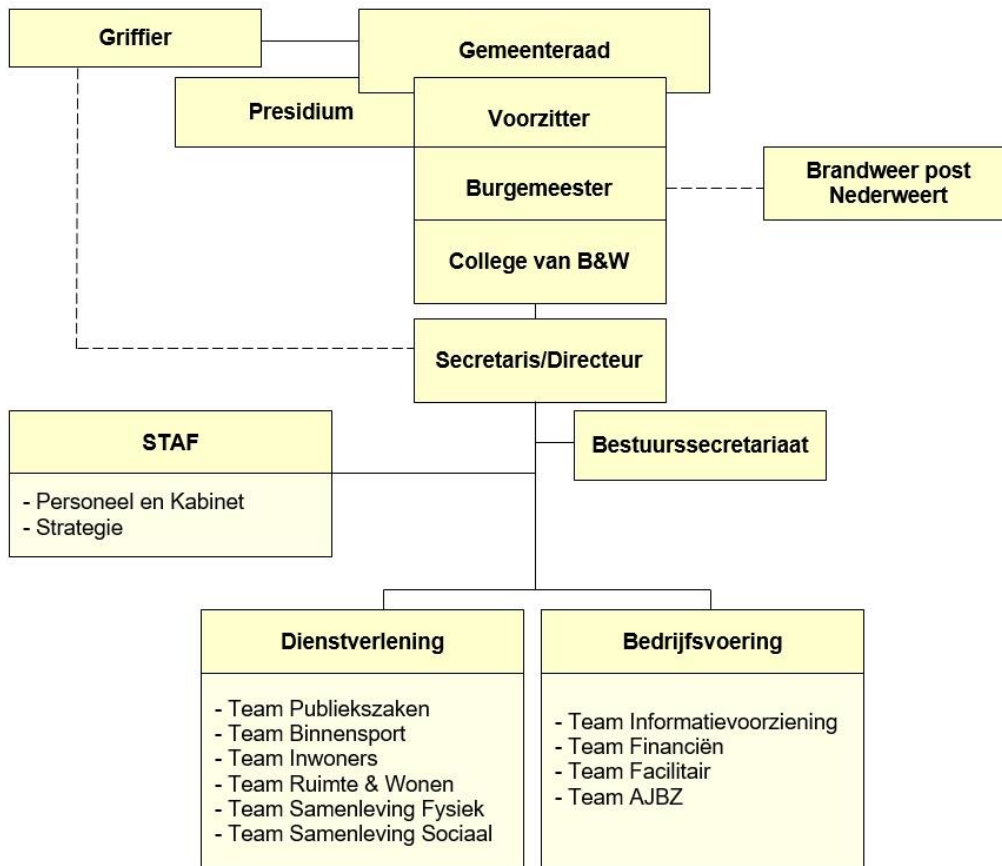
Griffier

Gemeenteraad

Presidium

Voorzitter

Burgemeester

Brandweer post Nederweert

College van B&W

Secretaris/Directeur

STAF

- Personeel en Kabinet
- Strategie

Bestuurssecretariaat

Dienstverlening

- Team Publiekszaken
- Team Binnensport
- Team Inwoners
- Team Ruimte & Wonen
- Team Samenleving Fysiek
- Team Samenleving Sociaal

Bedrijfsvoering

- Team Informatievoorziening
- Team Financiën
- Team Facilitair
- Team AJBZ